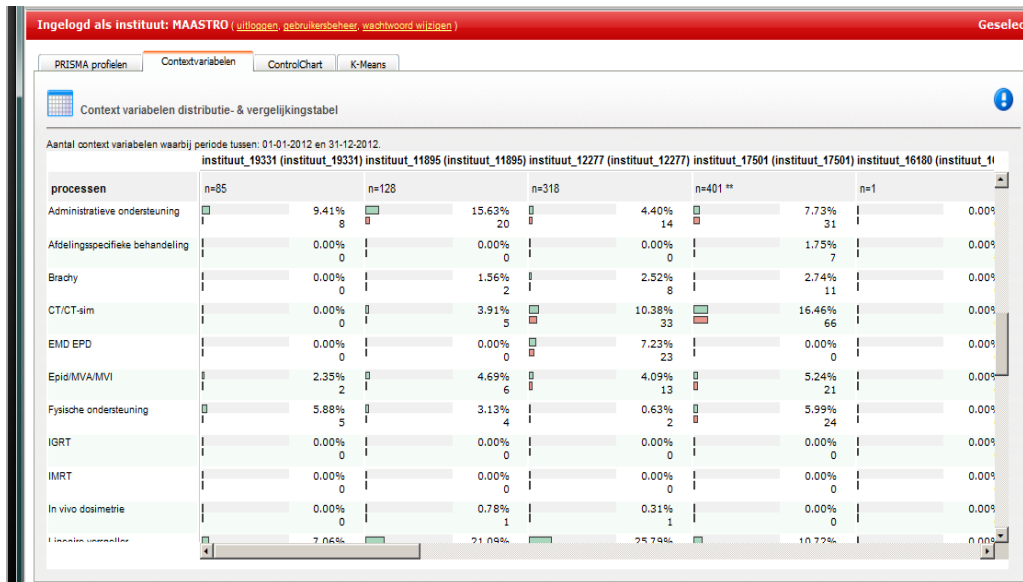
Ingelogd als instituut: MAASTRO ( uitloggen, gebruikersbeheer, wachtwoord wijzigen )

Geselec

PRISMA profielen | Contextvariabelen | ControlChart | K-Means

Context variabelen distributie- & vergelijkingstabel

Aantal context variabelen waarbij periode tussen: 01-01-2012 en 31-12-2012.

| processen | instituut_19331 (instituut_19331) n=85 | instituut_11895 (instituut_11895) n=128 | instituut_12277 (instituut_12277) n=318 | instituut_17501 (instituut_17501) n=401 ** | instituut_16180 (instituut_1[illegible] n=1 |
|---|---|---|---|---|---|
| Administratieve ondersteuning | 9.41% 8 | 15.63% 20 | 4.40% 14 | 7.73% 31 | 0.00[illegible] |
| Afdelingsspecifieke behandeling | 0.00% 0 | 0.00% 0 | 0.00% 0 | 1.75% 7 | 0.00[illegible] |
| Brachy | 0.00% 0 | 1.56% 2 | 2.52% 8 | 2.74% 11 | 0.00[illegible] |
| CT/CT-sim | 0.00% 0 | 3.91% 5 | 10.38% 33 | 16.46% 66 | 0.00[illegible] |
| EMD EPD | 0.00% 0 | 0.00% 0 | 7.23% 23 | 0.00% 0 | 0.00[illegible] |
| Epid/MVA/MVI | 2.35% 2 | 4.69% 6 | 4.09% 13 | 5.24% 21 | 0.00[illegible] |
| Fysische ondersteuning | 5.88% 5 | 3.13% 4 | 0.63% 2 | 5.99% 24 | 0.00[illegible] |
| IGRT | 0.00% 0 | 0.00% 0 | 0.00% 0 | 0.00% 0 | 0.00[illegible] |
| IMRT | 0.00% 0 | 0.00% 0 | 0.00% 0 | 0.00% 0 | 0.00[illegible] |
| In vivo dosimetrie | 0.00% 0 | 0.78% 1 | 0.31% 1 | 0.00% 0 | 0.00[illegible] |
| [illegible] | 7.06% | 21.09% | 25.79% | 10.72% | 0.00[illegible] |